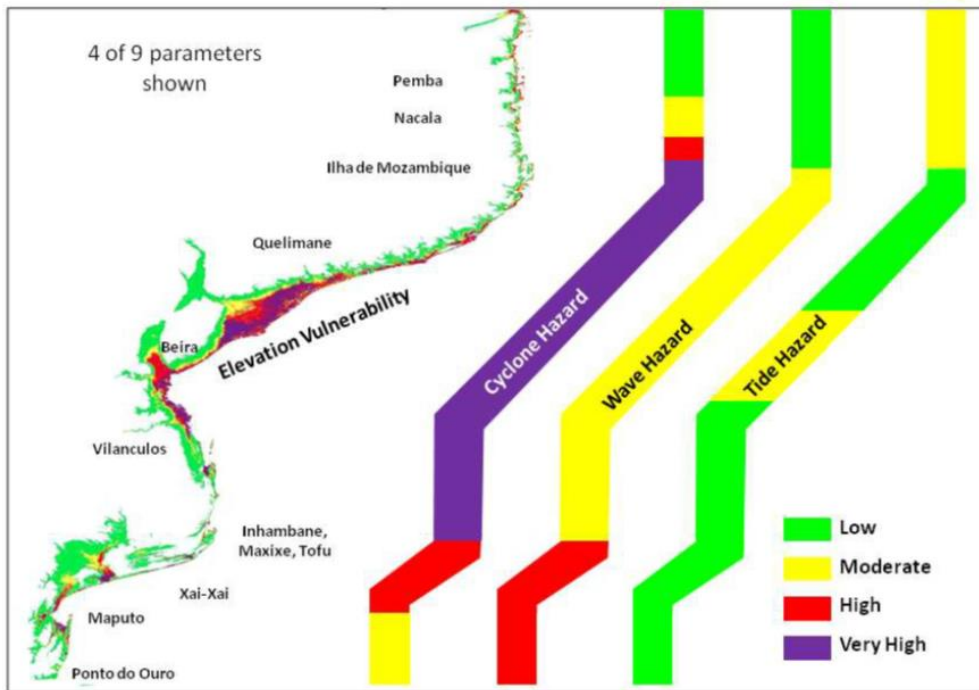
4 of 9 parameters shown

Pemba

Nacala

Ilha de Mozambique

Quelimane

Beira

Elevation Vulnerability

Vilanculos

Inhambane, Maxixe, Tofu

Xai-Xai

Maputo

Ponto do Ouro

Cyclone Hazard

Wave Hazard

Tide Hazard

Low

Moderate

High

Very High